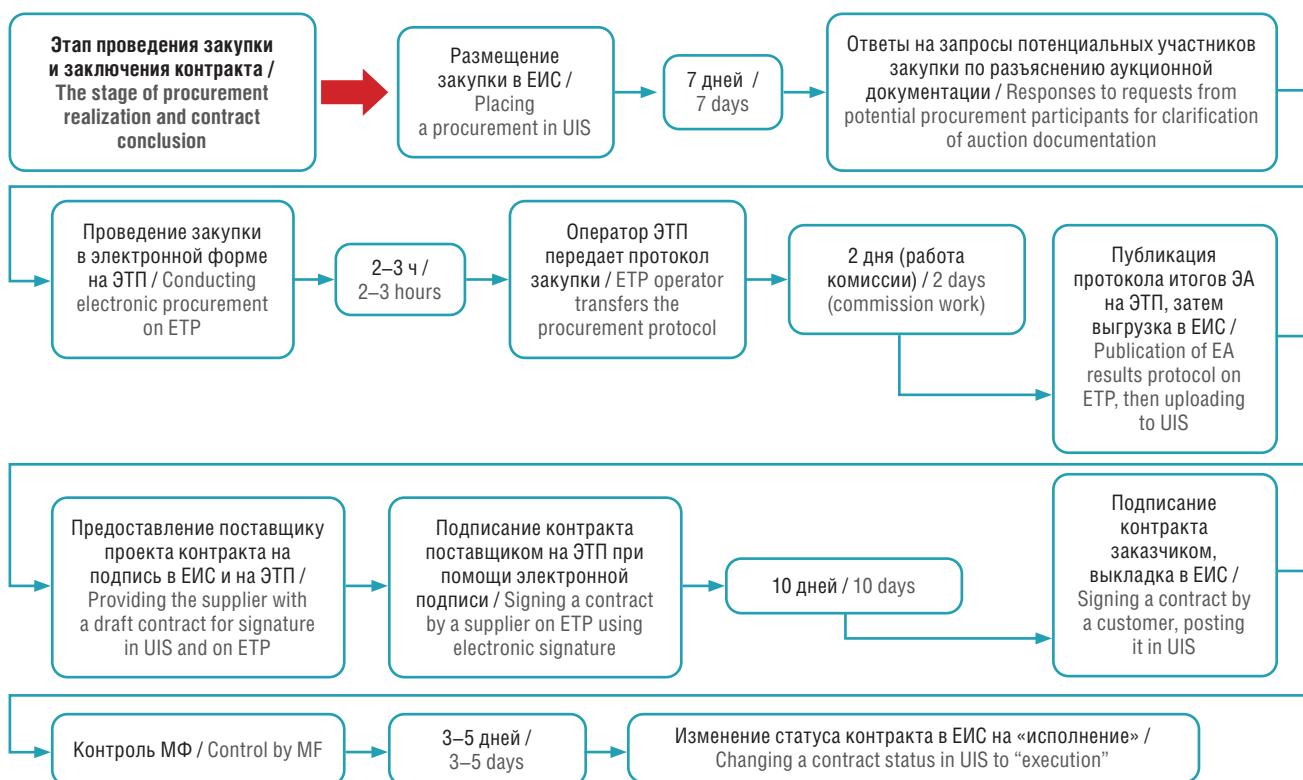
Этап проведения закупки и заключения контракта / The stage of procurement realization and contract conclusion

Размещение закупки в ЕИС / Placing a procurement in UIS

7 дней / 7 days

Ответы на запросы потенциальных участников закупки по разъяснению аукционной документации / Responses to requests from potential procurement participants for clarification of auction documentation

Проведение закупки в электронной форме на ЭТП / Conducting electronic procurement on ETP

2–3 ч / 2–3 hours

Оператор ЭТП передает протокол закупки / ETP operator transfers the procurement protocol

2 дня (работа комиссии) / 2 days (commission work)

Публикация протокола итогов ЭА на ЭТП, затем выгрузка в ЕИС / Publication of EA results protocol on ETP, then uploading to UIS

Предоставление поставщику проекта контракта на подпись в ЕИС и на ЭТП / Providing the supplier with a draft contract for signature in UIS and on ETP

Подписание контракта поставщиком на ЭТП при помощи электронной подписи / Signing a contract by a supplier on ETP using electronic signature

10 дней / 10 days

Подписание контракта заказчиком, выкладка в ЕИС / Signing a contract by a customer, posting it in UIS

Контроль МФ / Control by MF

3–5 дней / 3–5 days

Изменение статуса контракта в ЕИС на «исполнение» / Changing a contract status in UIS to “execution”